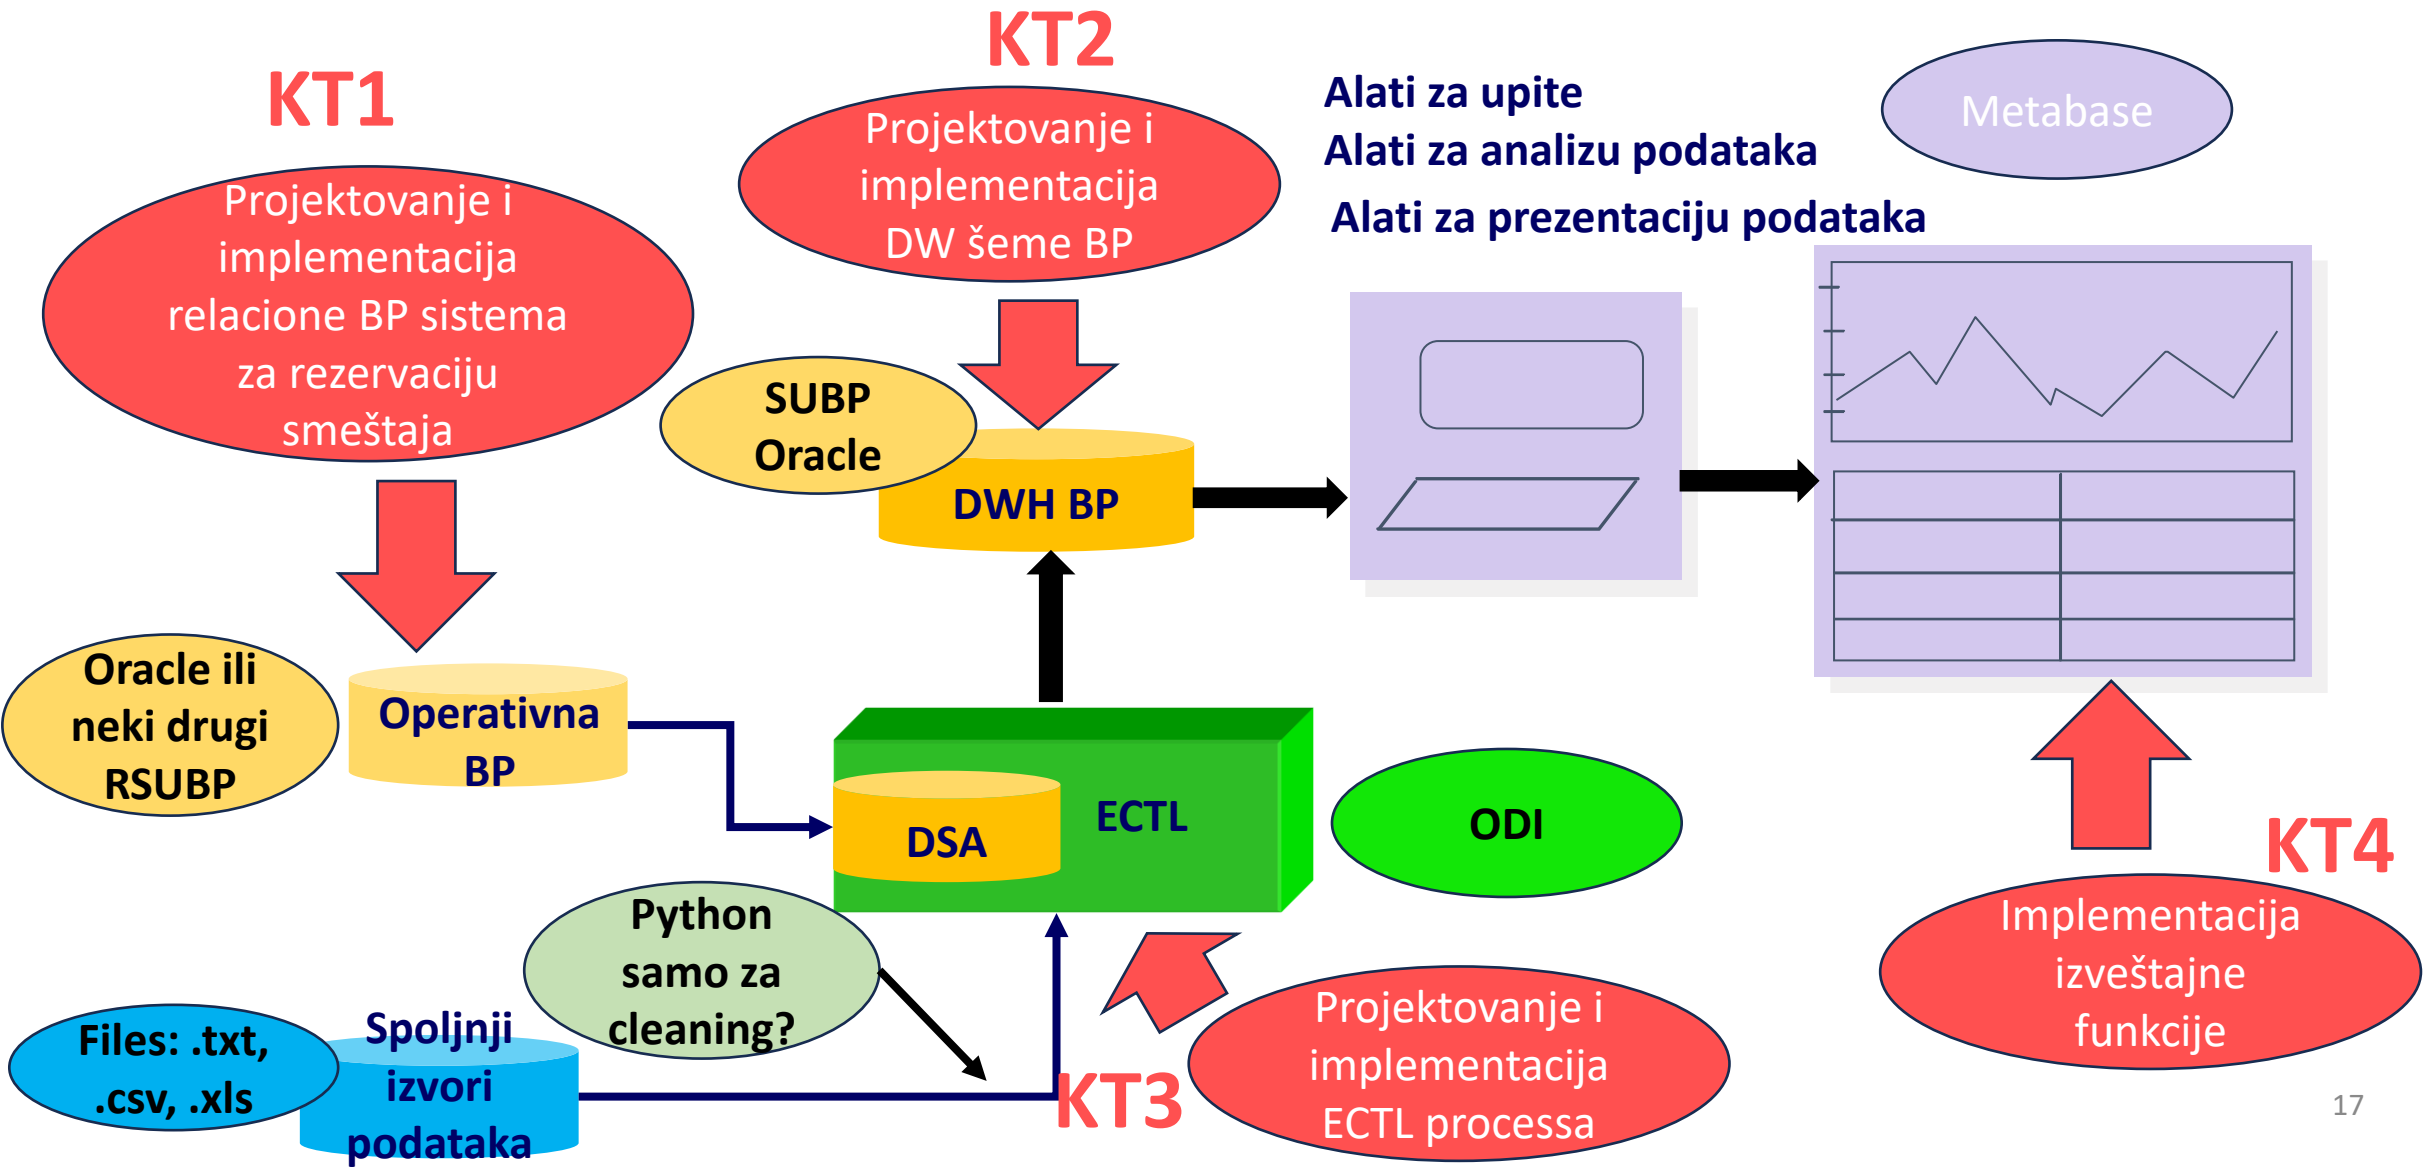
KT1

Projektovanje i implementacija relacione BP sistema za rezervaciju smeštaja

KT2

Projektovanje i implementacija DW šeme BP

Alati za upite
Alati za analizu podataka
Alati za prezentaciju podataka

Metabase

SUBP Oracle

DWH BP

Oracle ili neki drugi RSUBP

Operativna BP

DSA

ECTL

ODI

Python samo za cleaning?

Files: .txt, .csv, .xls

Spoljnji izvori podataka

KT3

Projektovanje i implementacija ECTL processa

KT4

Implementacija izveštajne funkcije

17